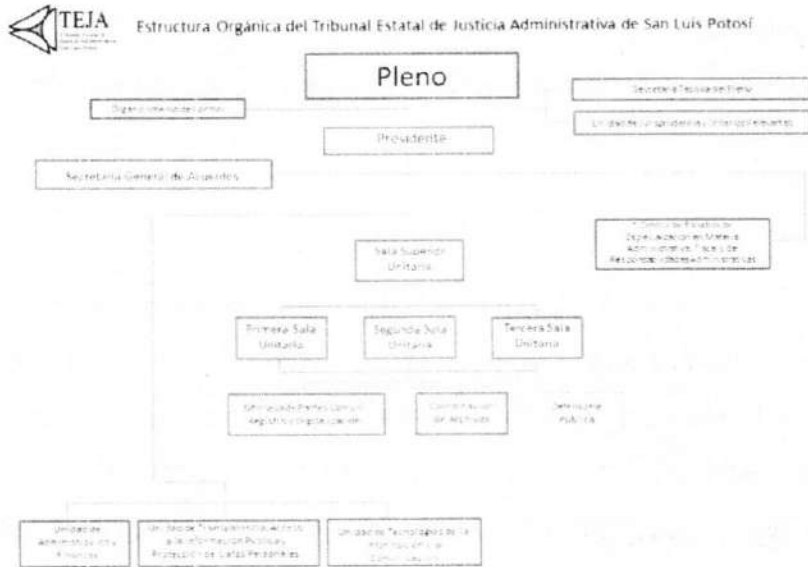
TEJA

Estructura Orgánica del Tribunal Estatal de Justicia Administrativa de San Luis Potosí

Pleno

Órgano Interno de Control

Secretaría Técnica del Pleno

Unidad de Jurisprudencia y Criterios Relevantes

Presidente

Secretaría General de Acuerdos

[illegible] de Especialización en Materia Administrativa, Fiscal y de Responsabilidades Administrativas

Sala Superior Unitaria

Primera Sala Unitaria

Segunda Sala Unitaria

Tercera Sala Unitaria

Oficialía de Partes Común, Registro y Digitalización

Coordinación de Archivos

Defensoría Pública

Unidad de Administración y Finanzas

Unidad de Transparencia, Acceso a la Información Pública y Protección de Datos Personales

Unidad de Tecnologías de la Información y Comunicación